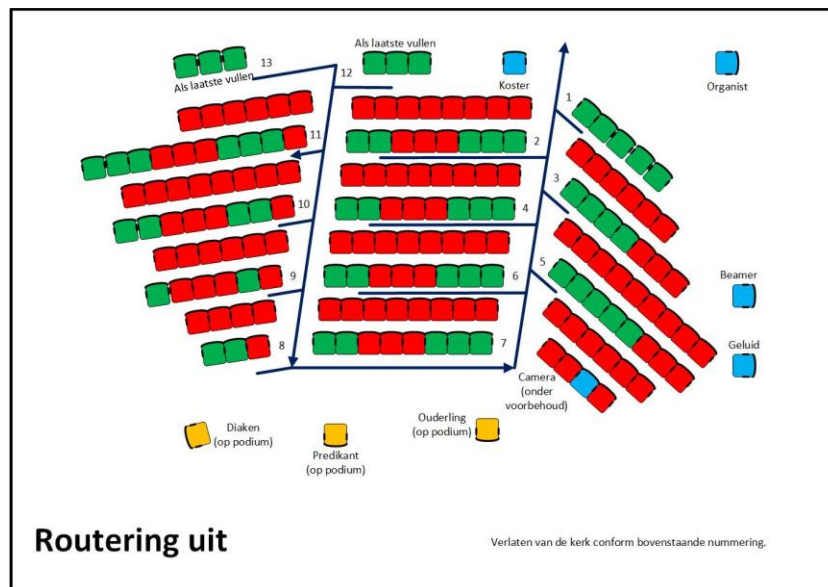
13
Als laatste vullen
12
Als laatste vullen
Koster
Organist
1
2
11
3
10
4
9
5
6
Beamer
8
7
Geluid
Camera (onder voorbehoud)
Diaken (op podium)
Predikant (op podium)
Ouderling (op podium)

Routering uit

Verlaten van de kerk conform bovenstaande nummering.